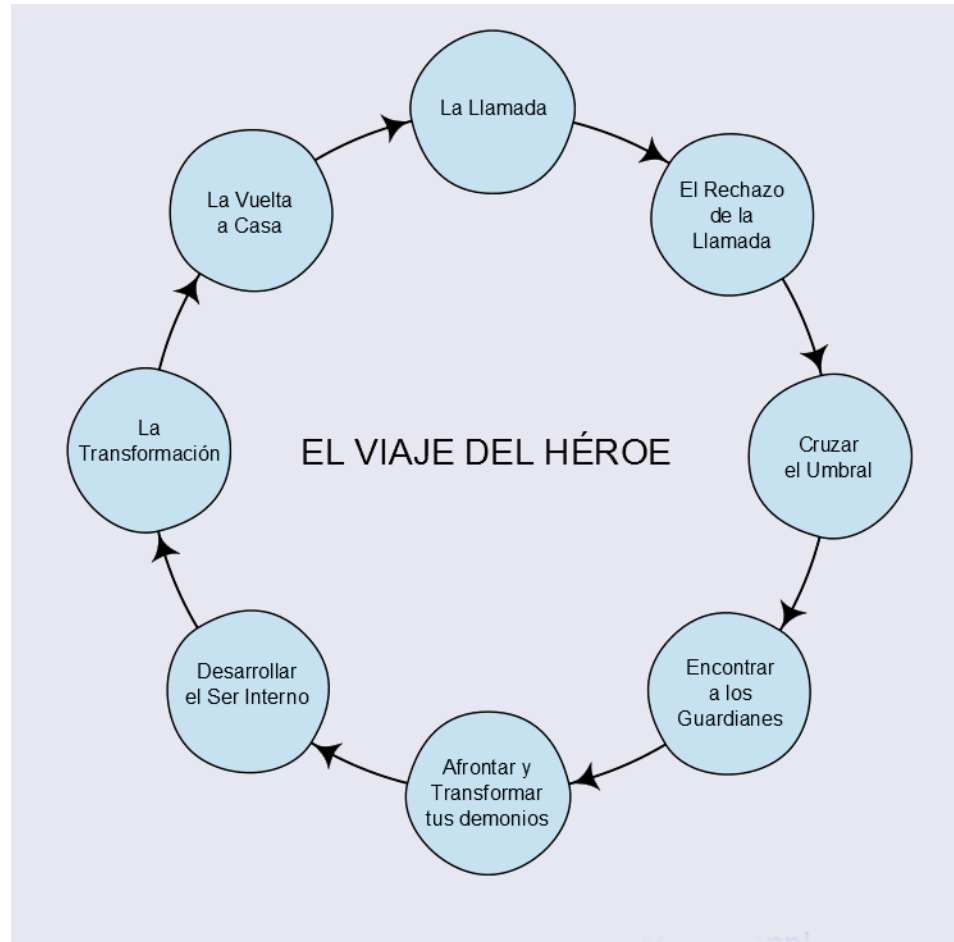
La Llamada

El Rechazo de la Llamada

Cruzar el Umbral

Encontrar a los Guardianes

Afrontar y Transformar tus demonios

Desarrollar el Ser Interno

La Transformación

La Vuelta a Casa

EL VIAJE DEL HÉROE